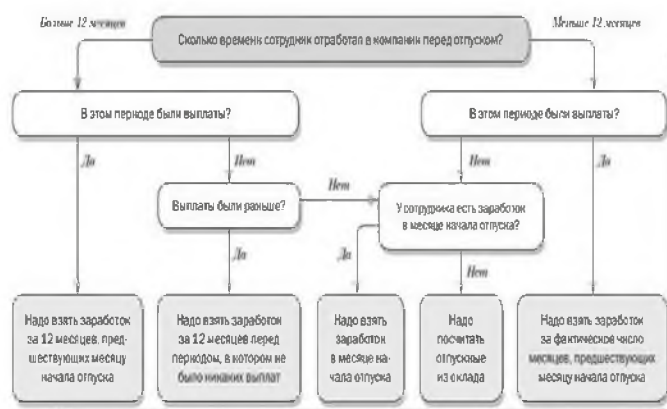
Больше 12 месяцев

Сколько времени сотрудник отработал в компании перед отпуском?

Меньше 12 месяцев

В этом периоде были выплаты?

В этом периоде были выплаты?

Да

Нет

Нет

Да

Выплаты были раньше?

Нет

У сотрудника есть заработок в месяце начала отпуска?

Да

Да

Нет

Надо взять заработок за 12 месяцев, предшествующих месяцу начала отпуска

Надо взять заработок за 12 месяцев перед периодом, в котором не было никаких выплат

Надо взять заработок в месяце начала отпуска

Надо посчитать отпускные из оклада

Надо взять заработок за фактическое число месяцев, предшествующих месяцу начала отпуска